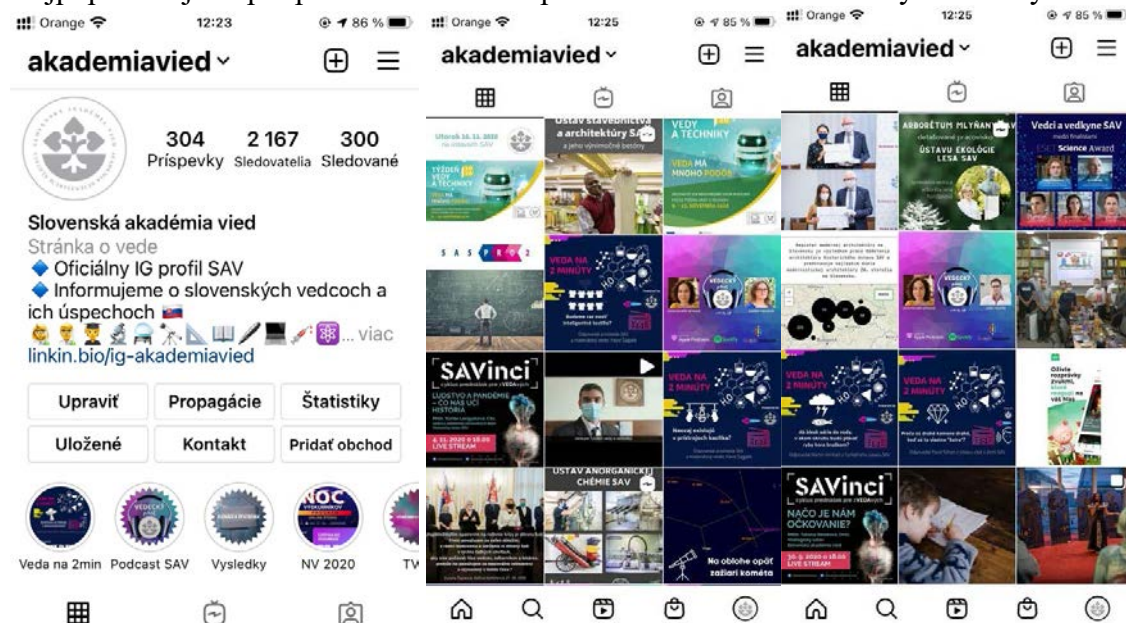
Orange 12:23 86 %

akademiavied

304 Príspevky
2 167 Sledovatelia
300 Sledované

Slovenská akadémia vied
Stránka o vede
◆ Oficiálny IG profil SAV
◆ Informujeme o slovenských vedcoch a ich úspechoch ... viac
linkin.bio/ig-akademiavied

Upraviť
Propagácie
Štatistiky
Uložené
Kontakt
Pridať obchod

Veda na 2min
Podcast SAV
Vysledky
NV 2020
TV

Orange 12:25 85 %

akademiavied

Utorok 10. 11. 2020 na stránkach SAV
TÝŽDEŇ VEDY A TECHNIKY
Ústav stavebníctva a architektúry SAV
a jeho výnimočné betóny
VEDY A TECHNIKY
VEDA MÁ MNOHO PODôB
SAS PRO 2
VEDA NA 2 MINÚTY
VEDECKÝ
SAVinci
ĽUDSTVO A PANDÉMIE - ČO NÁS UČÍ HISTÓRIA
LIVE STREAM
VEDA NA 2 MINÚTY
ÚSTAV ANORGANICKEJ CHÉMIE SAV
Na oblohe opäť zažiari kométa

Orange 12:25 85 %

akademiavied

ARBORÉTUM MLYŇANY
ÚSTAVU EKOLÓGIE LESA SAV
Vedci a vedkyne SAV
ESET Science Award
VEDECKÝ
VEDA NA 2 MINÚTY
VEDA NA 2 MINÚTY
SAVinci
NAČO JE NÁM OČKOVANIE?
LIVE STREAM